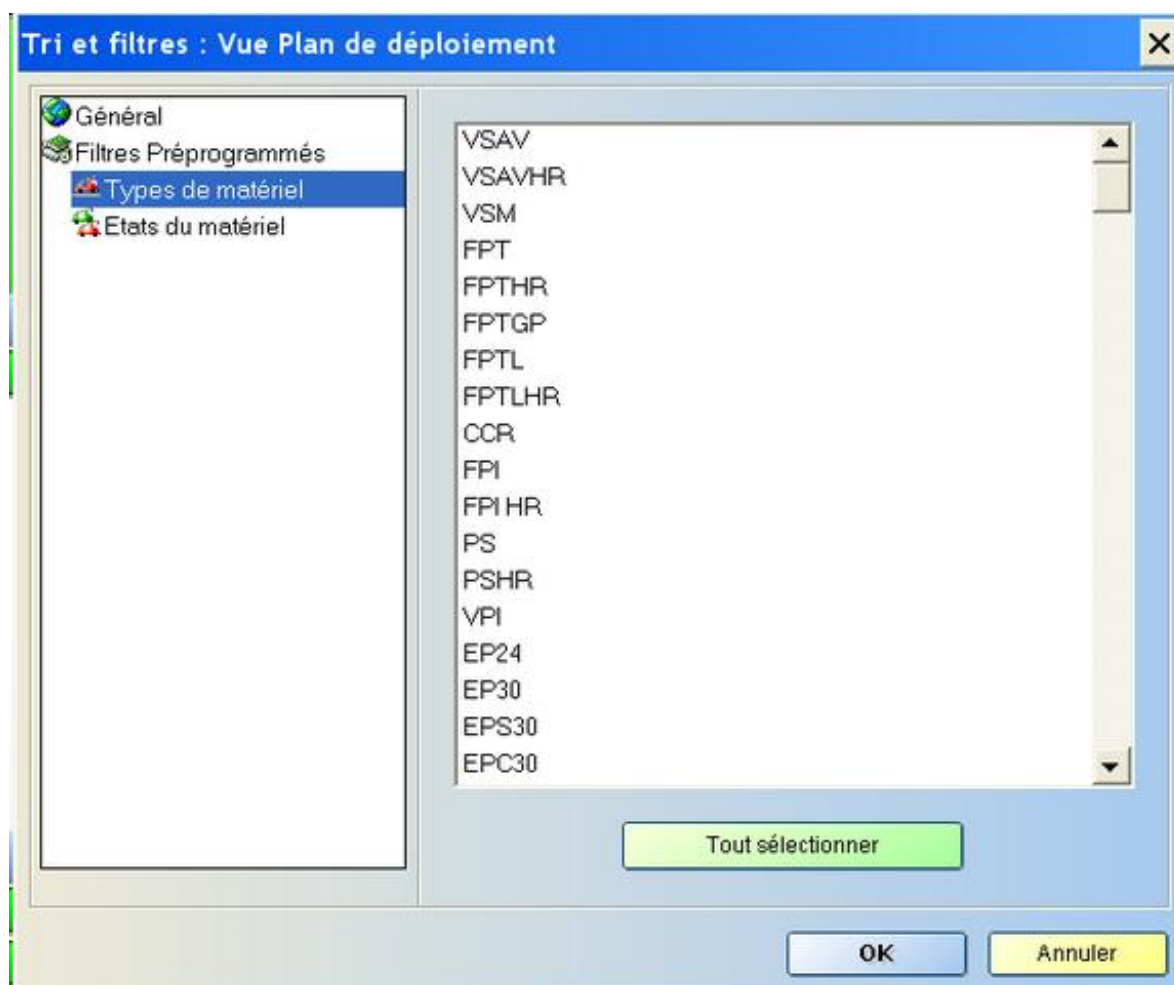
Tri et filtres : Vue Plan de déploiement

×

Général
Filtres Préprogrammés
Types de matériel
Etats du matériel

VSAV
VSAVHR
VSM
FPT
FPTHR
FPTGP
FPTL
FPTLHR
CCR
FPI
FPI HR
PS
PSHR
VPI
EP24
EP30
EPS30
EPC30

Tout sélectionner

OK
Annuler